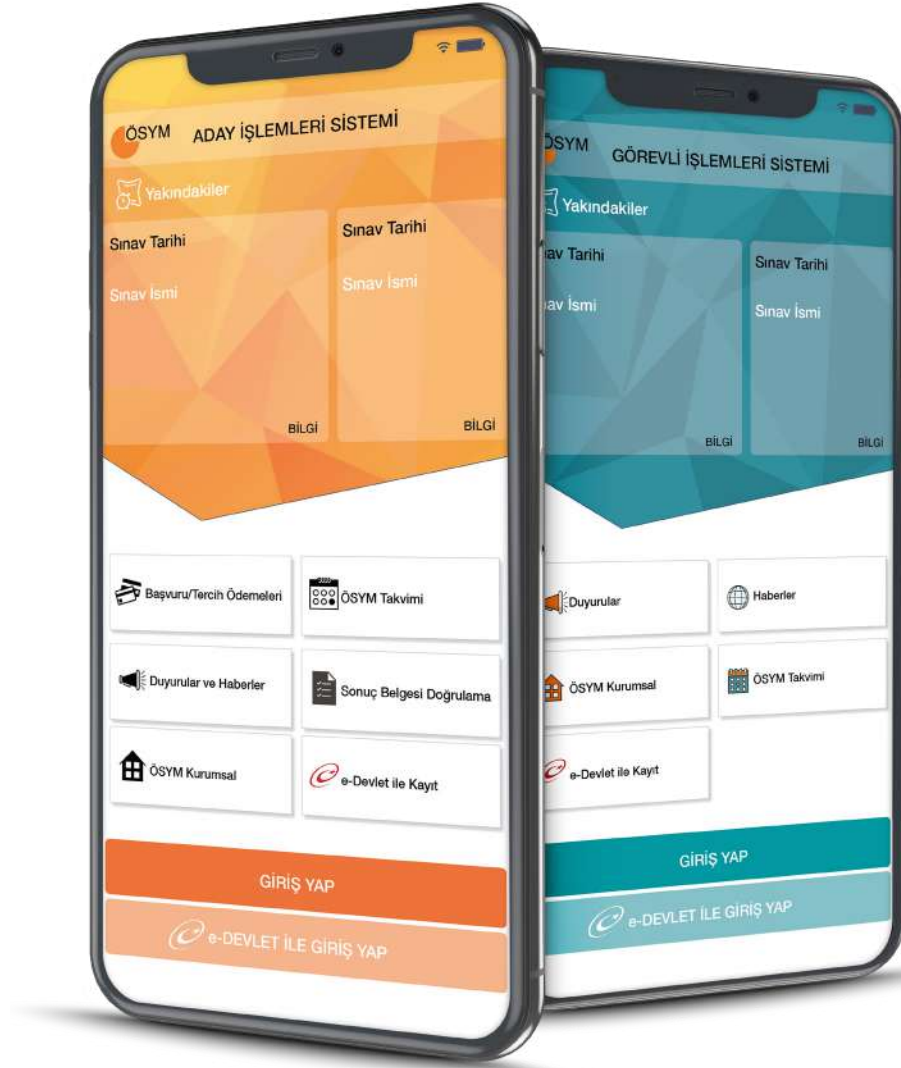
ÖSYM ADAY İŞLEMLERİ SİSTEMİ

Yakındakiler

Sınav Tarihi

Sınav İsmi

BİLGİ

Sınav Tarihi

Sınav İsmi

BİLGİ

Başvuru/Tercih Ödemeleri

ÖSYM Takvimi

Duyurular ve Haberler

Sonuç Belgesi Doğrulama

ÖSYM Kurumsal

e-Devlet ile Kayıt

GİRİŞ YAP

e-DEVLET İLE GİRİŞ YAP

ÖSYM GÖREVLİ İŞLEMLERİ SİSTEMİ

Yakındakiler

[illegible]av Tarihi

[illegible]av İsmi

BİLGİ

Sınav Tarihi

Sınav İsmi

BİLGİ

Duyurular

Haberler

ÖSYM Kurumsal

ÖSYM Takvimi

e-Devlet ile Kayıt

GİRİŞ YAP

e-DEVLET İLE GİRİŞ YAP